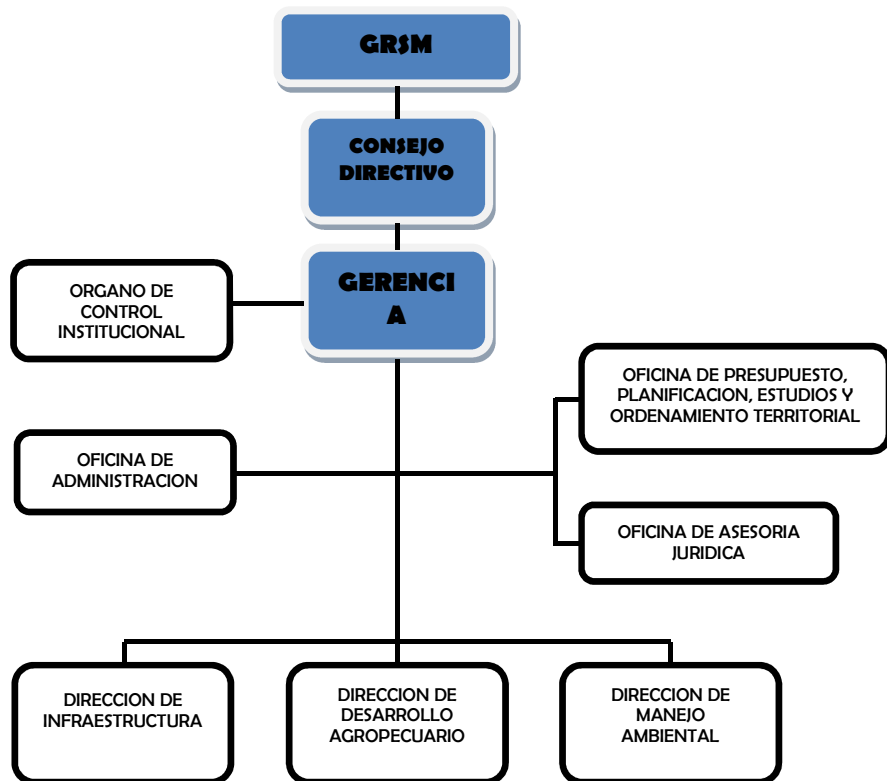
GRSM

CONSEJO DIRECTIVO

ORGANO DE CONTROL INSTITUCIONAL

GERENCI A

OFICINA DE PRESUPUESTO, PLANIFICACION, ESTUDIOS Y ORDENAMIENTO TERRITORIAL

OFICINA DE ADMINISTRACION

OFICINA DE ASESORIA JURIDICA

DIRECCION DE INFRAESTRUCTURA

DIRECCION DE DESARROLLO AGROPECUARIO

DIRECCION DE MANEJO AMBIENTAL